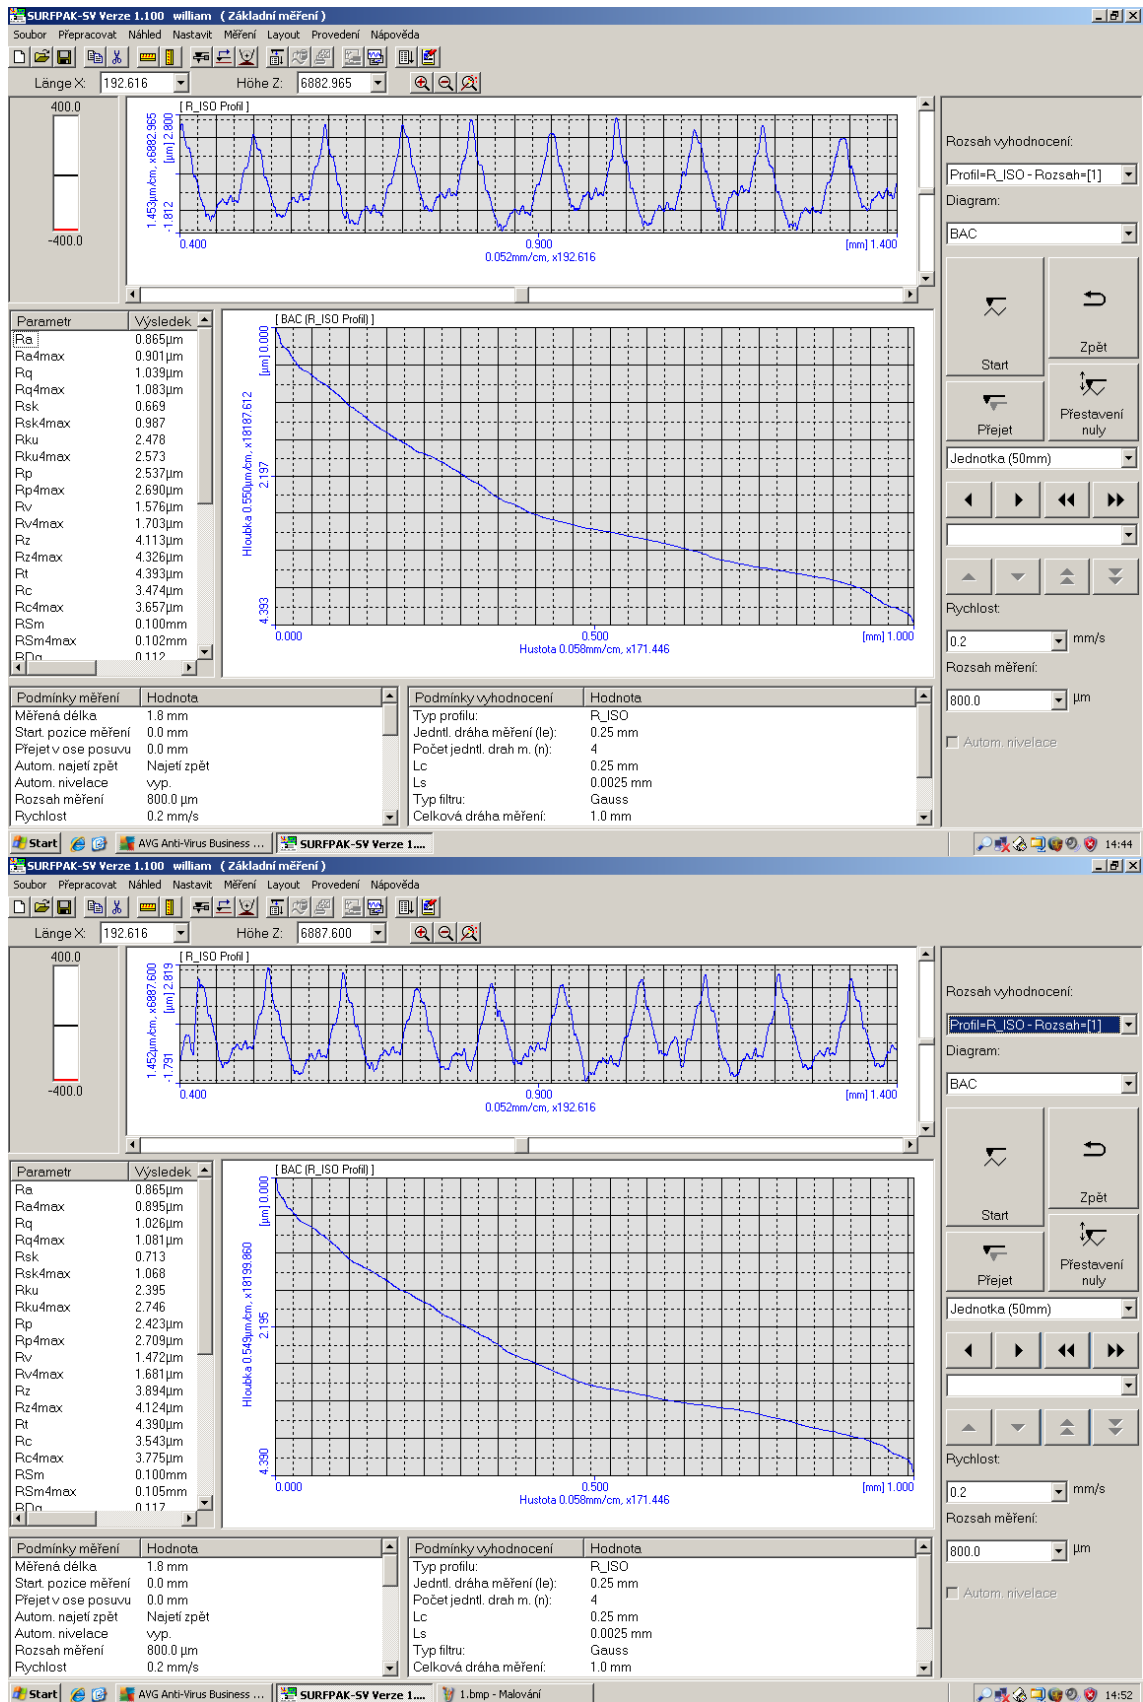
SURFPAK-SV Verze 1.100 william (Základní měření)

Soubor Přepracovat Náhled Nastavit Měření Layout Provedení Nápověda

Länge X: 192.616 Höhe Z: 6882.965

400.0
-400.0

[R_ISO Profil]
1.453µm/cm, x6882.965 [µm] 2.800 -1.812
0.400 0.900 [mm] 1.400
0.052mm/cm, x192.616

Rozsah vyhodnocení:
Profil=R_ISO - Rozsah=[1]
Diagram:
BAC
Start
Zpět
Přejet
Přestavení nuly
Jednotka (50mm)
Rychlost:
0.2 mm/s
Rozsah měření:
800.0 µm
Autom. nivelace

| Parametr | Výsledek |
|---|---|
| Ra | 0.865µm |
| Ra4max | 0.901µm |
| Rq | 1.039µm |
| Rq4max | 1.083µm |
| Rsk | 0.669 |
| Rsk4max | 0.987 |
| Rku | 2.478 |
| Rku4max | 2.573 |
| Rp | 2.537µm |
| Rp4max | 2.690µm |
| Rv | 1.576µm |
| Rv4max | 1.703µm |
| Rz | 4.113µm |
| Rz4max | 4.326µm |
| Rt | 4.393µm |
| Rc | 3.474µm |
| Rc4max | 3.657µm |
| RSm | 0.100mm |
| RSm4max | 0.102mm |
| RDq | 0.112 |

[BAC (R_ISO Profil)]
Hloubka 0.550µm/cm, x18187.612 [µm] 0.000 2.197 4.393
0.000 0.500 [mm] 1.000
Hustota 0.058mm/cm, x171.446

| Podmínky měření | Hodnota |
|---|---|
| Měřená délka | 1.8 mm |
| Start. pozice měření | 0.0 mm |
| Přejet v ose posuvu | 0.0 mm |
| Autom. najetí zpět | Najetí zpět |
| Autom. nivelace | vyp. |
| Rozsah měření | 800.0 µm |
| Rychlost | 0.2 mm/s |

| Podmínky vyhodnocení | Hodnota |
|---|---|
| Typ profilu: | R_ISO |
| Jedntl. dráha měření (le): | 0.25 mm |
| Počet jedntl. drah m. (n): | 4 |
| Lc | 0.25 mm |
| Ls | 0.0025 mm |
| Typ filtru: | Gauss |
| Celková dráha měření: | 1.0 mm |

Start AVG Anti-Virus Business ... SURFPAK-SV Verze 1.... 14:44

SURFPAK-SV Verze 1.100 william (Základní měření)

Soubor Přepracovat Náhled Nastavit Měření Layout Provedení Nápověda

Länge X: 192.616 Höhe Z: 6887.600

400.0
-400.0

[R_ISO Profil]
1.452µm/cm, x6887.600 [µm] 2.819 -1.791
0.400 0.900 [mm] 1.400
0.052mm/cm, x192.616

Rozsah vyhodnocení:
Profil=R_ISO - Rozsah=[1]
Diagram:
BAC
Start
Zpět
Přejet
Přestavení nuly
Jednotka (50mm)
Rychlost:
0.2 mm/s
Rozsah měření:
800.0 µm
Autom. nivelace

| Parametr | Výsledek |
|---|---|
| Ra | 0.865µm |
| Ra4max | 0.895µm |
| Rq | 1.026µm |
| Rq4max | 1.081µm |
| Rsk | 0.713 |
| Rsk4max | 1.068 |
| Rku | 2.395 |
| Rku4max | 2.746 |
| Rp | 2.423µm |
| Rp4max | 2.709µm |
| Rv | 1.472µm |
| Rv4max | 1.681µm |
| Rz | 3.894µm |
| Rz4max | 4.124µm |
| Rt | 4.390µm |
| Rc | 3.543µm |
| Rc4max | 3.775µm |
| RSm | 0.100mm |
| RSm4max | 0.105mm |
| RDq | 0.117 |

[BAC (R_ISO Profil)]
Hloubka 0.549µm/cm, x18199.860 [µm] 0.000 2.195 4.390
0.000 0.500 [mm] 1.000
Hustota 0.058mm/cm, x171.446

| Podmínky měření | Hodnota |
|---|---|
| Měřená délka | 1.8 mm |
| Start. pozice měření | 0.0 mm |
| Přejet v ose posuvu | 0.0 mm |
| Autom. najetí zpět | Najetí zpět |
| Autom. nivelace | vyp. |
| Rozsah měření | 800.0 µm |
| Rychlost | 0.2 mm/s |

| Podmínky vyhodnocení | Hodnota |
|---|---|
| Typ profilu: | R_ISO |
| Jedntl. dráha měření (le): | 0.25 mm |
| Počet jedntl. drah m. (n): | 4 |
| Lc | 0.25 mm |
| Ls | 0.0025 mm |
| Typ filtru: | Gauss |
| Celková dráha měření: | 1.0 mm |

Start AVG Anti-Virus Business ... SURFPAK-SV Verze 1.... 1.bmp - Malování 14:52